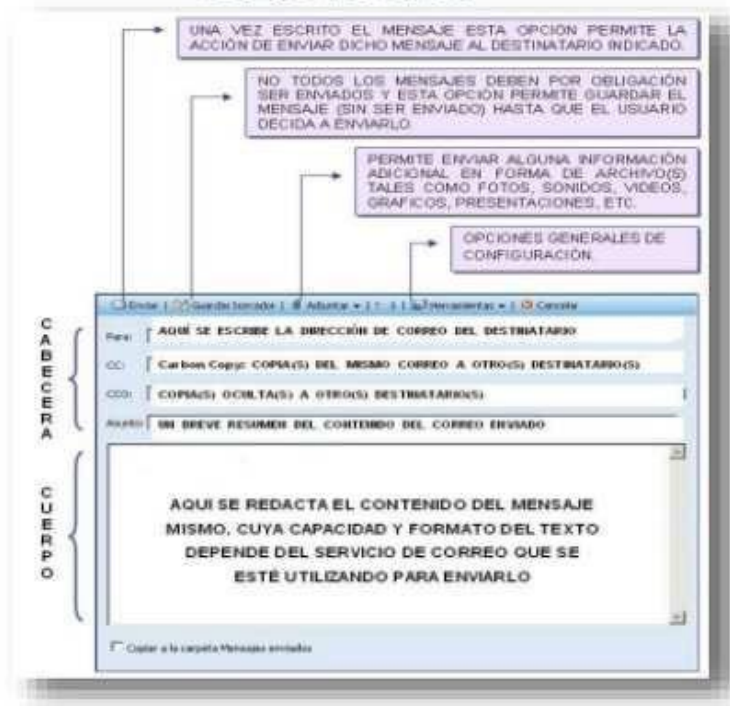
UNA VEZ ESCRITO EL MENSAJE ESTA OPCION PERMITE LA ACCIÓN DE ENVIAR DICHO MENSAJE AL DESTINATARIO INDICADO.

NO TODOS LOS MENSAJES DEBEN POR OBLIGACIÓN SER ENVIADOS Y ESTA OPCIÓN PERMITE GUARDAR EL MENSAJE (SIN SER ENVIADO) HASTA QUE EL USUARIO DECIDA A ENVIARLO.

PERMITE ENVIAR ALGUNA INFORMACIÓN ADICIONAL EN FORMA DE ARCHIVO(S) TALES COMO FOTOS, SONIDOS, VIDEOS, GRAFICOS, PRESENTACIONES, ETC.

OPCIONES GENERALES DE CONFIGURACIÓN.

Enviar | Guardar borrador | Adjuntar ▾ | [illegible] | Herramientas ▾ | Cancelar

C A B E C E R A

Para: AQUÍ SE ESCRIBE LA DIRECCIÓN DE CORREO DEL DESTINATARIO

CC: Carbon Copy: COPIA(S) DEL MISMO CORREO A OTRO(S) DESTINATARIO(S)

CCO: COPIA(S) OCULTA(S) A OTRO(S) DESTINATARIO(S)

Asunto: UN BREVE RESUMEN DEL CONTENIDO DEL CORREO ENVIADO

C U E R P O

AQUI SE REDACTA EL CONTENIDO DEL MENSAJE MISMO, CUYA CAPACIDAD Y FORMATO DEL TEXTO DEPENDE DEL SERVICIO DE CORREO QUE SE ESTÉ UTILIZANDO PARA ENVIARLO

Copiar a la carpeta Mensajes enviados